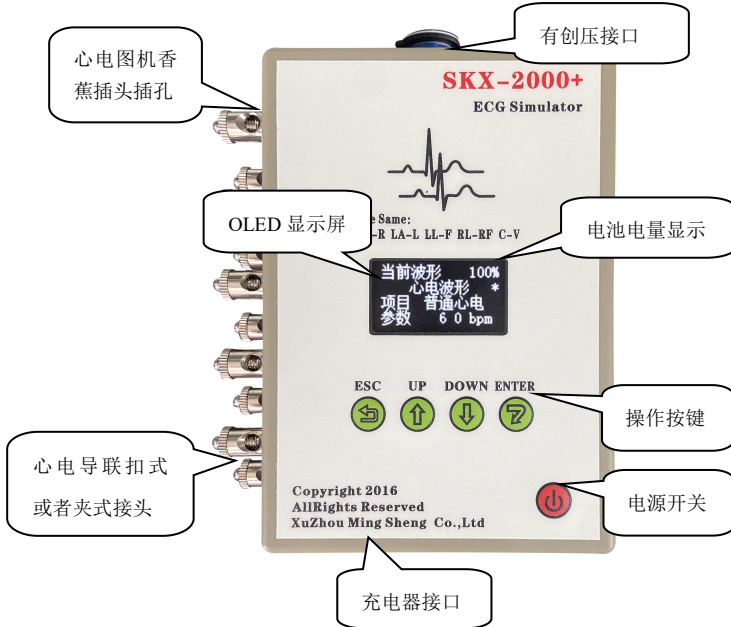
有创压接口

心电图机香蕉插头插孔

SKX-2000+
ECG Simulator

OLED 显示屏

电池电量显示

e Same:
-R LA-L LL-F RL-RF C-V

当前波形 100%
心电波形 *
项目 普通心电
参数 6 0 bpm

ESC UP DOWN ENTER

操作按键

心电导联扣式或者夹式接头

Copyright 2016
AllRights Reserved
XuZhou Ming Sheng Co.,Ltd

电源开关

充电器接口